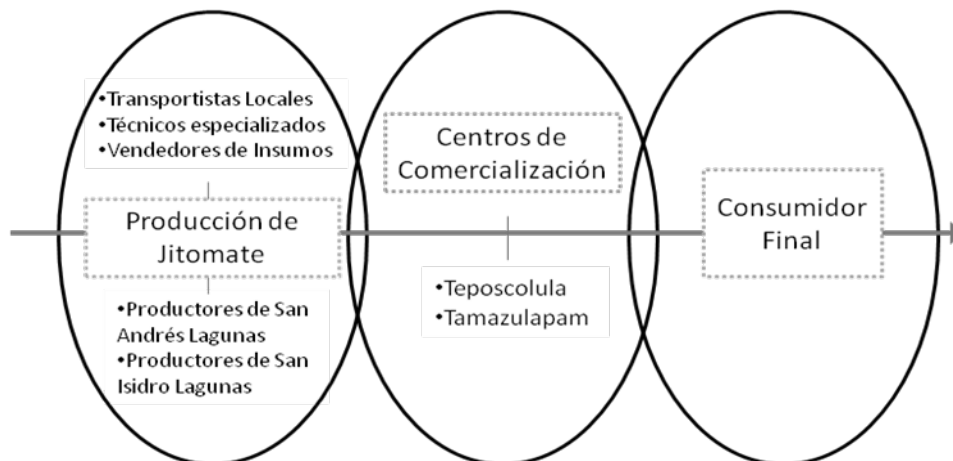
•Transportistas Locales
•Técnicos especializados
•Vendedores de Insumos

Producción de Jitomate

•Productores de San Andrés Lagunas
•Productores de San Isidro Lagunas

Centros de Comercialización

•Teposcolula
•Tamazulapam

Consumidor Final